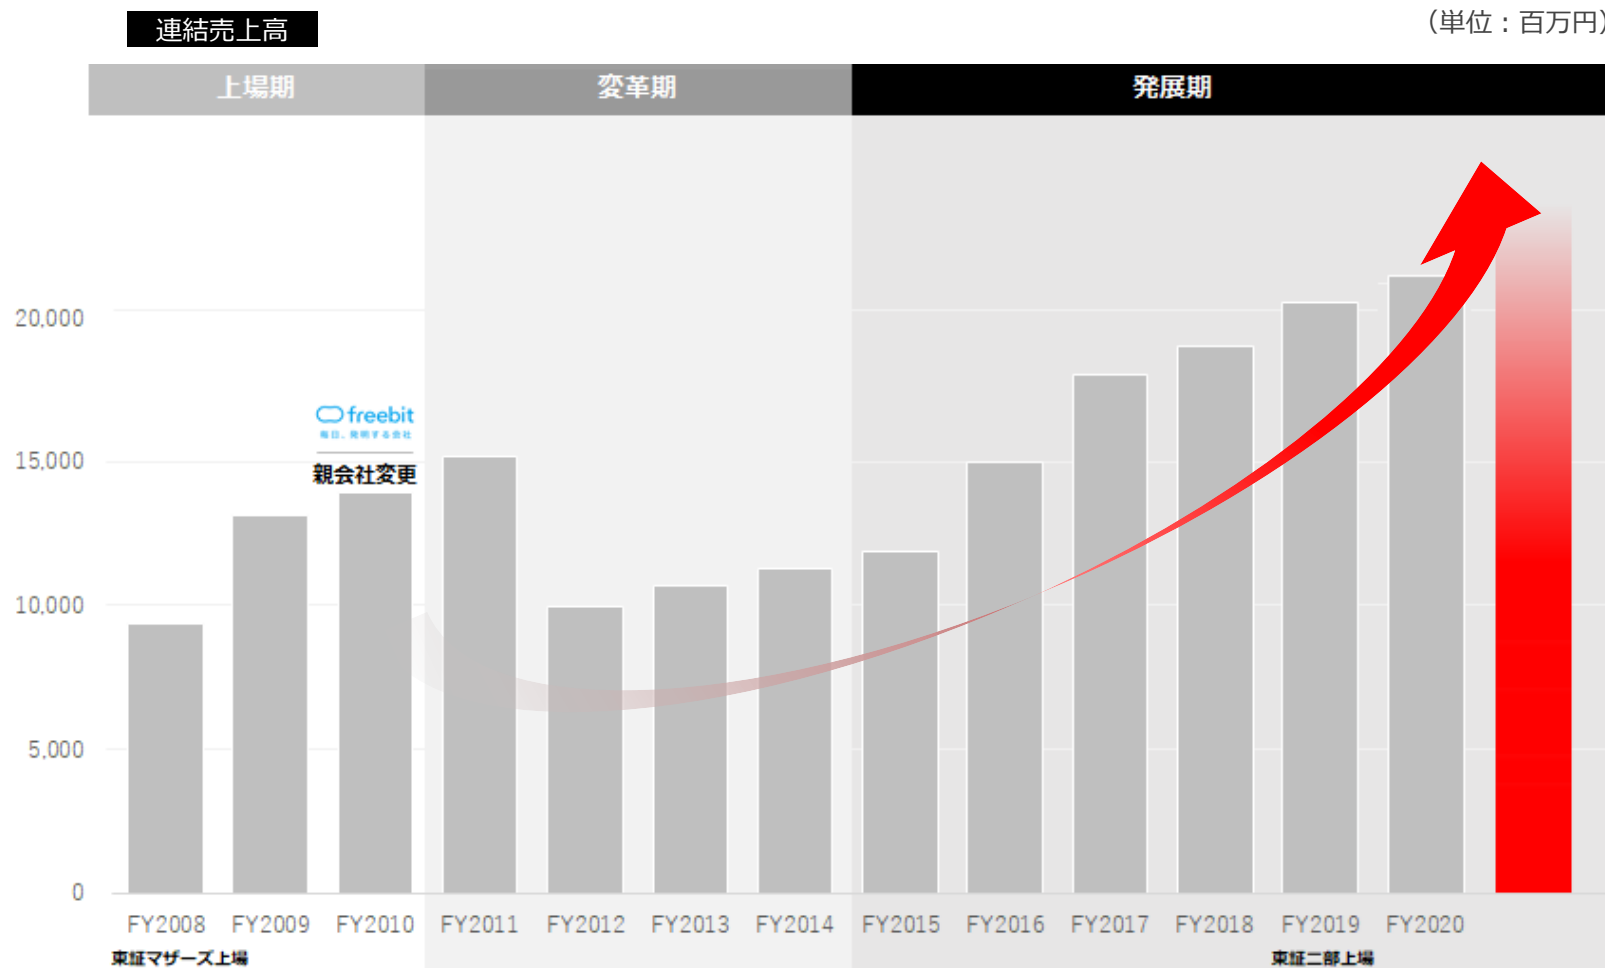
連結売上高

（単位：百万円）

上場期

変革期

発展期

20,000

15,000

10,000

5,000

0

freebit

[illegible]

親会社変更

FY2008
FY2009
FY2010
FY2011
FY2012
FY2013
FY2014
FY2015
FY2016
FY2017
FY2018
FY2019
FY2020

東証マザーズ上場

東証二部上場